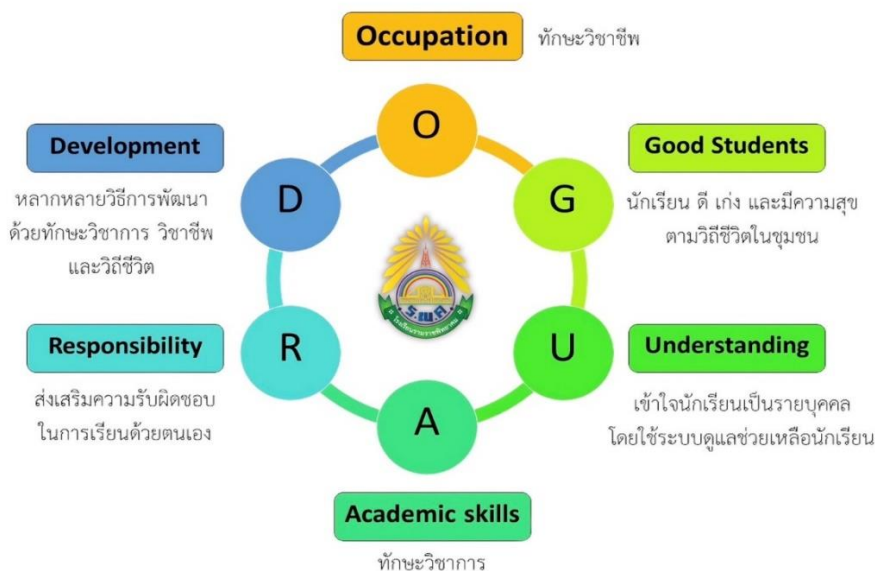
Occupation ทักษะวิชาชีพ

O

Development

หลากหลายวิธีการพัฒนา ด้วยทักษะวิชาการ วิชาชีพ และวิถีชีวิต

D

Good Students

นักเรียน ดี เก่ง และมีความสุข ตามวิถีชีวิตในชุมชน

G

R

Responsibility

ส่งเสริมความรับผิดชอบ ในการเรียนด้วยตนเอง

U

Understanding

เข้าใจนักเรียนเป็นรายบุคคล โดยใช้ระบบดูแลช่วยเหลือนักเรียน

A

Academic skills

ทักษะวิชาการ